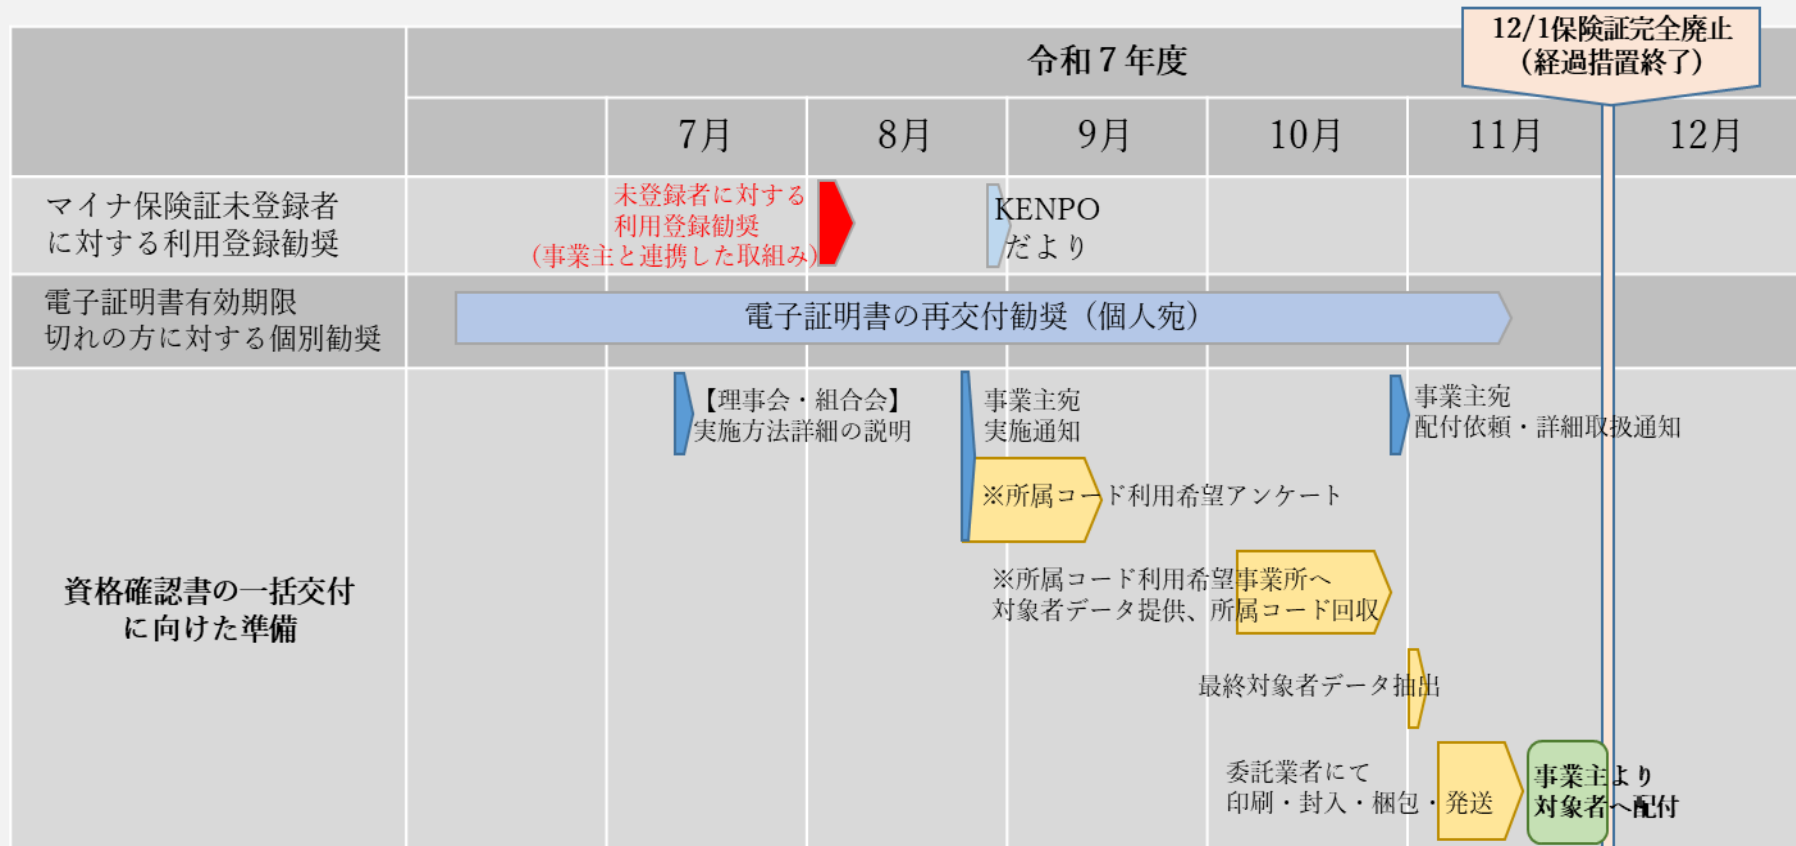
12/1保険証完全廃止
（経過措置終了）

| | 令和７年度 | | | | | |
|---|---|---|---|---|---|---|
| | 7月 | 8月 | 9月 | 10月 | 11月 | 12月 |
| マイナ保険証未登録者に対する利用登録勧奨 | 未登録者に対する利用登録勧奨（事業主と連携した取組み） | | KENPOだより | | | |
| 電子証明書有効期限切れの方に対する個別勧奨 | 電子証明書の再交付勧奨（個人宛） | | | | | |
| 資格確認書の一括交付に向けた準備 | 【理事会・組合会】実施方法詳細の説明 | | 事業主宛実施通知 | | 事業主宛配付依頼・詳細取扱通知 | |

※所属コード利用希望アンケート

※所属コード利用希望事業所へ対象者データ提供、所属コード回収

最終対象者データ抽出

委託業者にて印刷・封入・梱包・発送

事業主より対象者へ配付